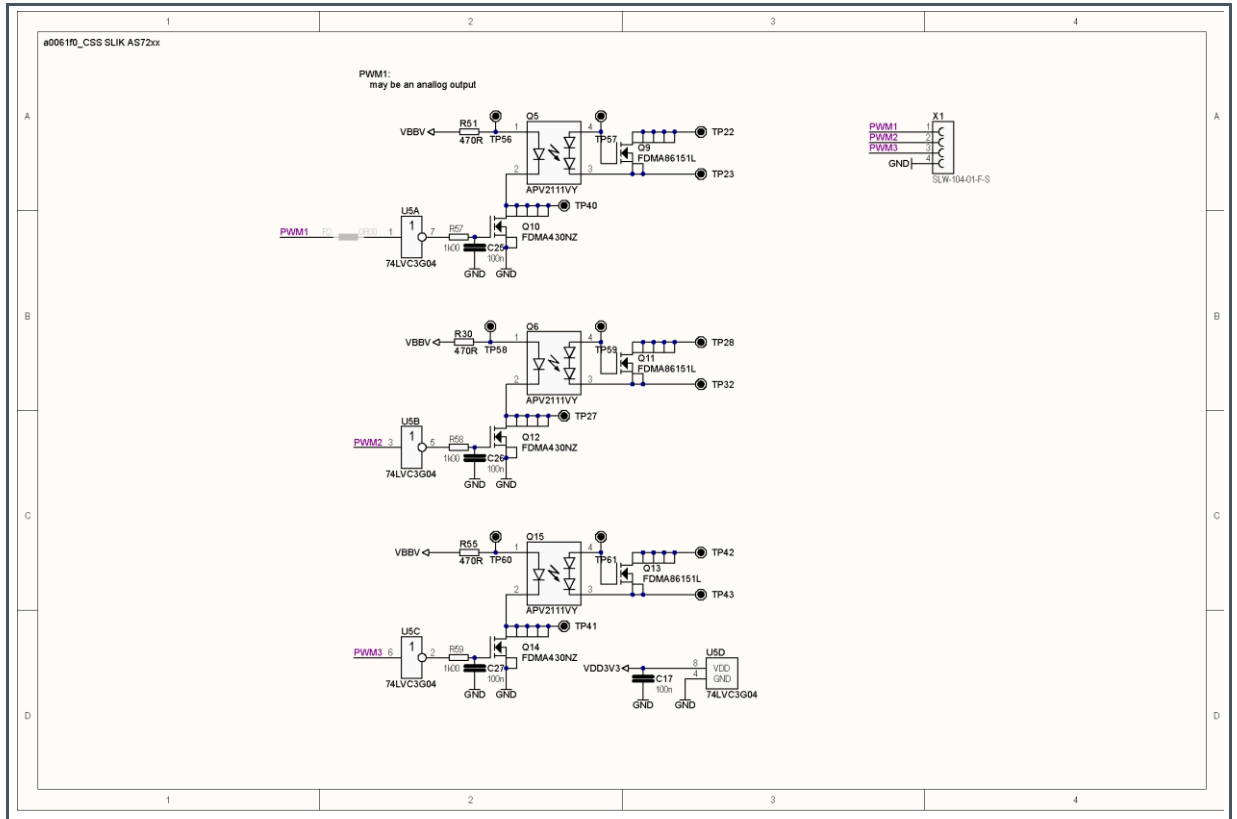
1 2 3 4

a0061f0_CSS SLIK AS72xx

PWM1:
may be an anallog output

A

VBBV R51 470R TP56 1 Q5 4 TP57 Q9 FDMA86151L TP22 2 3 APV2111VY TP23

X1 PWM1 1 PWM2 2 PWM3 3 GND 4 SLW-104-01-F-S

U5A PWM1 R2 0R00 1 1 7 R57 1k00 C25 100n GND GND 74LVC3G04 Q10 FDMA430NZ TP40

B

VBBV R30 470R TP58 1 Q6 4 TP59 Q11 FDMA86151L TP28 2 3 APV2111VY TP32

U5B PWM2 3 1 5 R58 1k00 C26 100n GND GND 74LVC3G04 Q12 FDMA430NZ TP27

C

VBBV R55 470R TP60 1 Q15 4 TP61 Q13 FDMA86151L TP42 2 3 APV2111VY TP43

U5C PWM3 6 1 2 R59 1k00 C27 100n GND GND 74LVC3G04 Q14 FDMA430NZ TP41

VDD3V3 C17 100n GND 8 4 GND U5D VDD GND 74LVC3G04

D

1 2 3 4